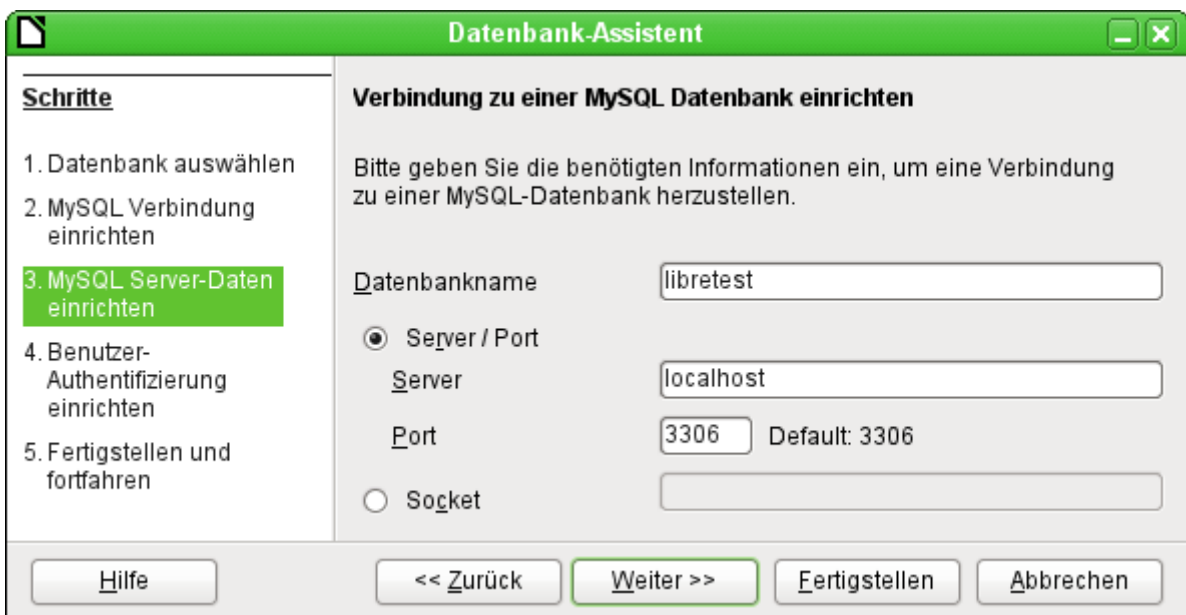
Datenbank-Assistent

Schritte

1. Datenbank auswählen
2. MySQL Verbindung einrichten
3. MySQL Server-Daten einrichten
4. Benutzer-Authentifizierung einrichten
5. Fertigstellen und fortfahren

Verbindung zu einer MySQL Datenbank einrichten

Bitte geben Sie die benötigten Informationen ein, um eine Verbindung zu einer MySQL-Datenbank herzustellen.

Datenbankname libretest

Server / Port

Server localhost

Port 3306 Default: 3306

Socket

Hilfe

<< Zurück

Weiter >>

Fertigstellen

Abbrechen